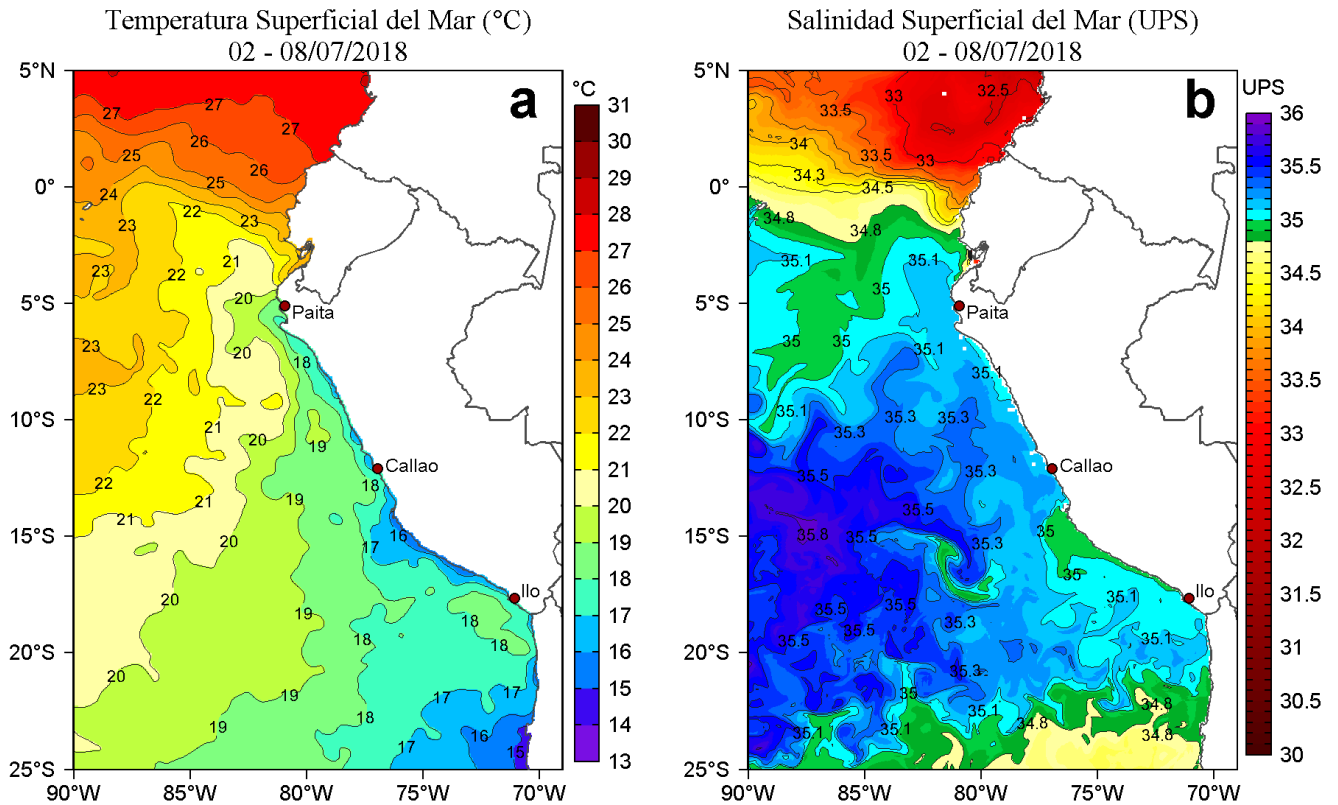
Temperatura Superficial del Mar (°C)
02 - 08/07/2018

a

°C
31
30
29
28
27
26
25
24
23
22
21
20
19
18
17
16
15
14
13

5°N
0°
5°S
10°S
15°S
20°S
25°S
90°W 85°W 80°W 75°W 70°W

27 27 27 26 26 25 25 24 23 22 23 23 22 21 20 23 20 22 23 21 20 19 18 22 21 21 18 19 20 17 16 20 19 18 18 18 20 19 17 17 18 19 17 16 15

Paita
Callao
Ilo

Salinidad Superficial del Mar (UPS)
02 - 08/07/2018

b

UPS
36
35.5
35
34.5
34
33.5
33
32.5
32
31.5
31
30.5
30

5°N
0°
5°S
10°S
15°S
20°S
25°S
90°W 85°W 80°W 75°W 70°W

33.5 33 32.5 34 33.5 33 34.3 34.5 34.8 34.8 35.1 35.1 35 35 35 35.1 35.1 35.1 35.3 35.3 35.3 35.3 35.5 35.3 35.5 35.8 35.5 35.3 35 35 35.1 35.5 35.5 35.3 35.1 35.5 35.5 35.5 35.3 35 35.1 34.8 34.8 35.1 35.1 34.8

Paita
Callao
Ilo